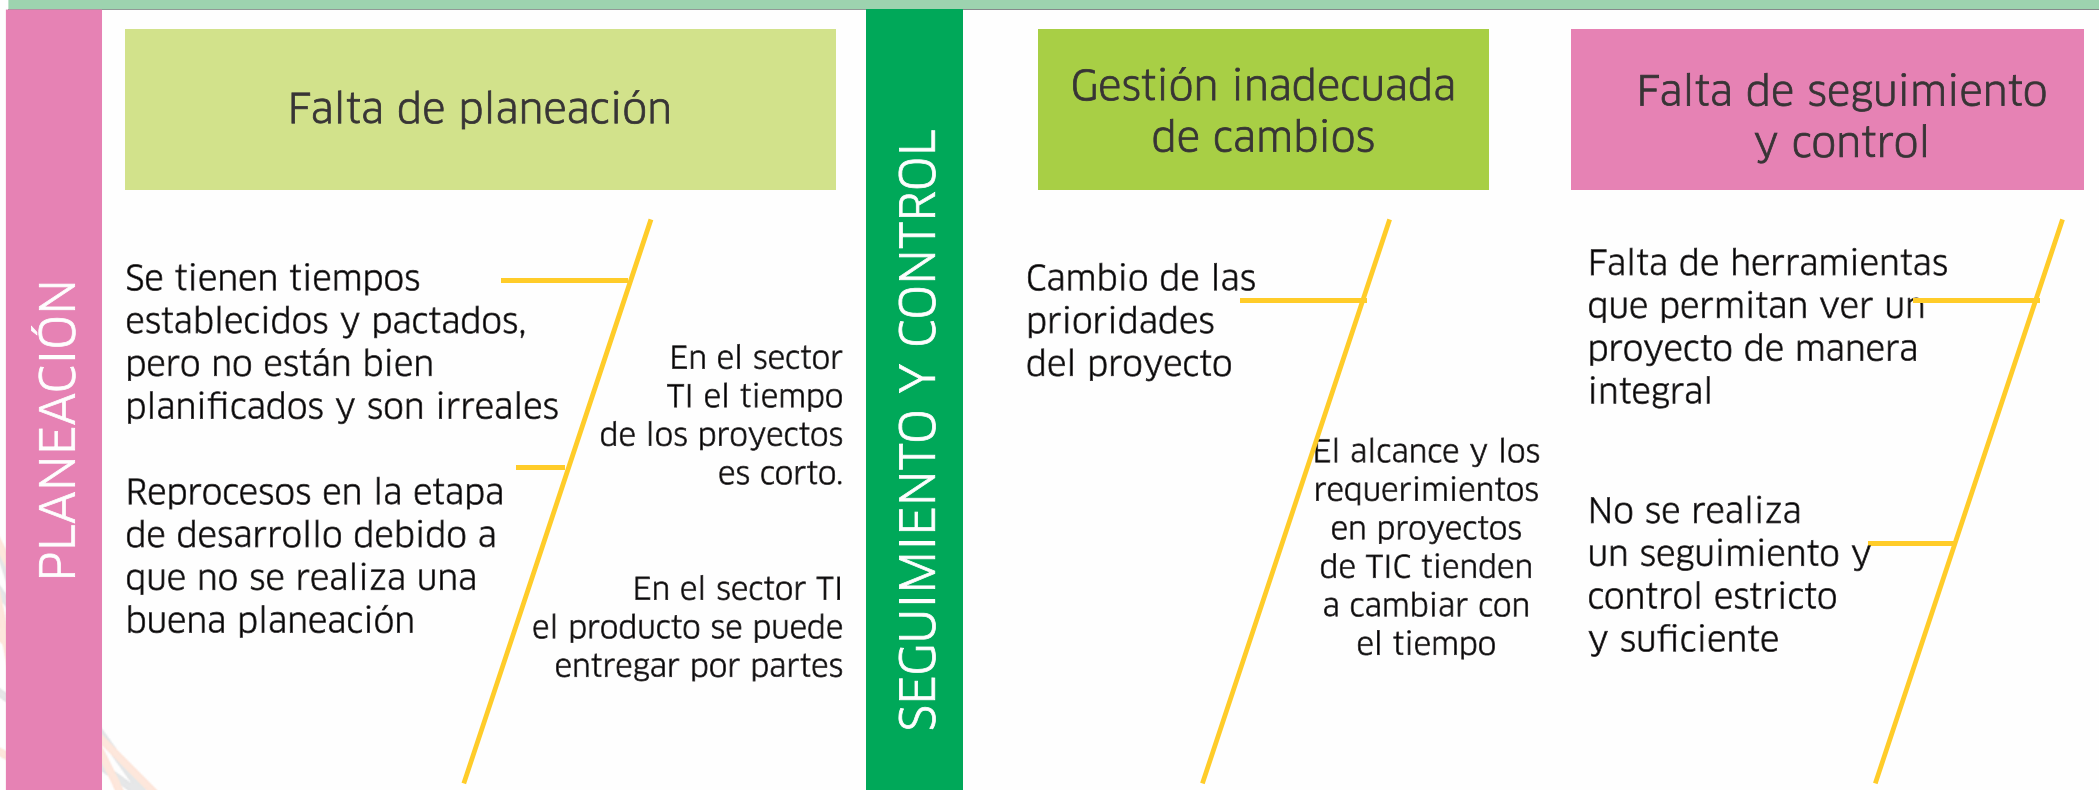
PLANEACIÓN

Falta de planeación

Se tienen tiempos establecidos y pactados, pero no están bien planificados y son irreales

Reprocesos en la etapa de desarrollo debido a que no se realiza una buena planeación

En el sector TI el tiempo de los proyectos es corto.

En el sector TI el producto se puede entregar por partes

SEGUIMIENTO Y CONTROL

Gestión inadecuada de cambios

Cambio de las prioridades del proyecto

El alcance y los requerimientos en proyectos de TIC tienden a cambiar con el tiempo

Falta de seguimiento y control

Falta de herramientas que permitan ver un proyecto de manera integral

No se realiza un seguimiento y control estricto y suficiente